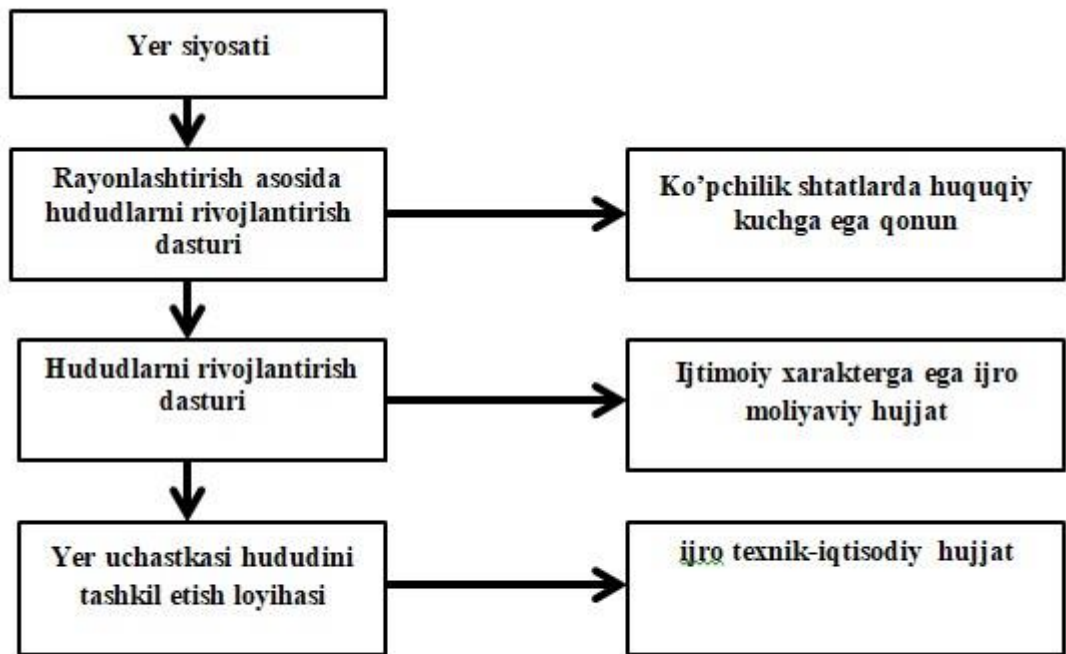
Yer siyosati

Rayonlashtirish asosida hududlarni rivojlantirish dasturi

Ko'pchilik shtatlarda huquqiy kuchga ega qonun

Hududlarni rivojlantirish dasturi

Ijtimoiy xarakterga ega ijro moliyaviy hujjat

Yer uchastkasi hududini tashkil etish loyihasi

ijro texnik-iqtisodiy hujjat